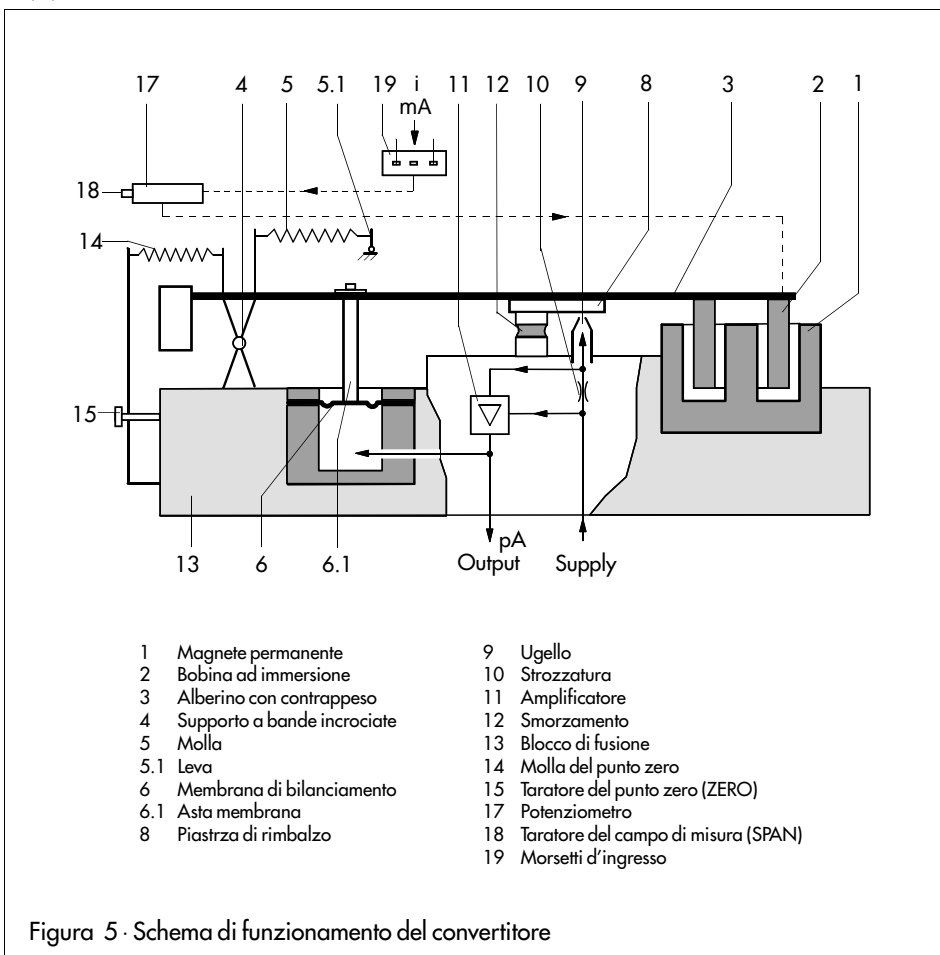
17 4 5 5.1 19 i mA 11 12 10 9 8 3 2 1

18

14

15

13 6 6.1 pA Output Supply

1 Magnete permanente
2 Bobina ad immersione
3 Alberino con contrappeso
4 Supporto a bande incrociate
5 Molla
5.1 Leva
6 Membrana di bilanciamento
6.1 Asta membrana
8 Piastrza di rimbalzo

9 Ugello
10 Strozzatura
11 Amplificatore
12 Smorzamento
13 Blocco di fusione
14 Molla del punto zero
15 Taratore del punto zero (ZERO)
17 Potenziometro
18 Taratore del campo di misura (SPAN)
19 Morsetti d'ingresso

Figura 5 · Schema di funzionamento del convertitore